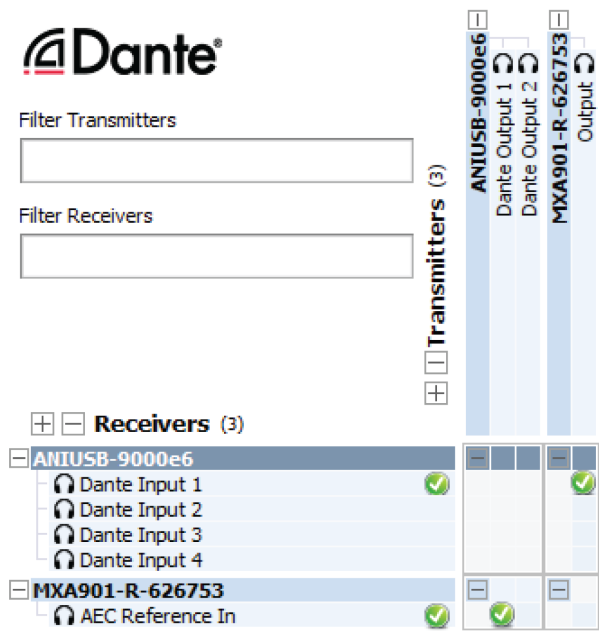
Dante®

Filter Transmitters

Filter Receivers

Transmitters (3)

ANIUSB-9000e6
Dante Output 1
Dante Output 2

MXA901-R-626753
Output

Receivers (3)

ANIUSB-9000e6
Dante Input 1
Dante Input 2
Dante Input 3
Dante Input 4

MXA901-R-626753
AEC Reference In